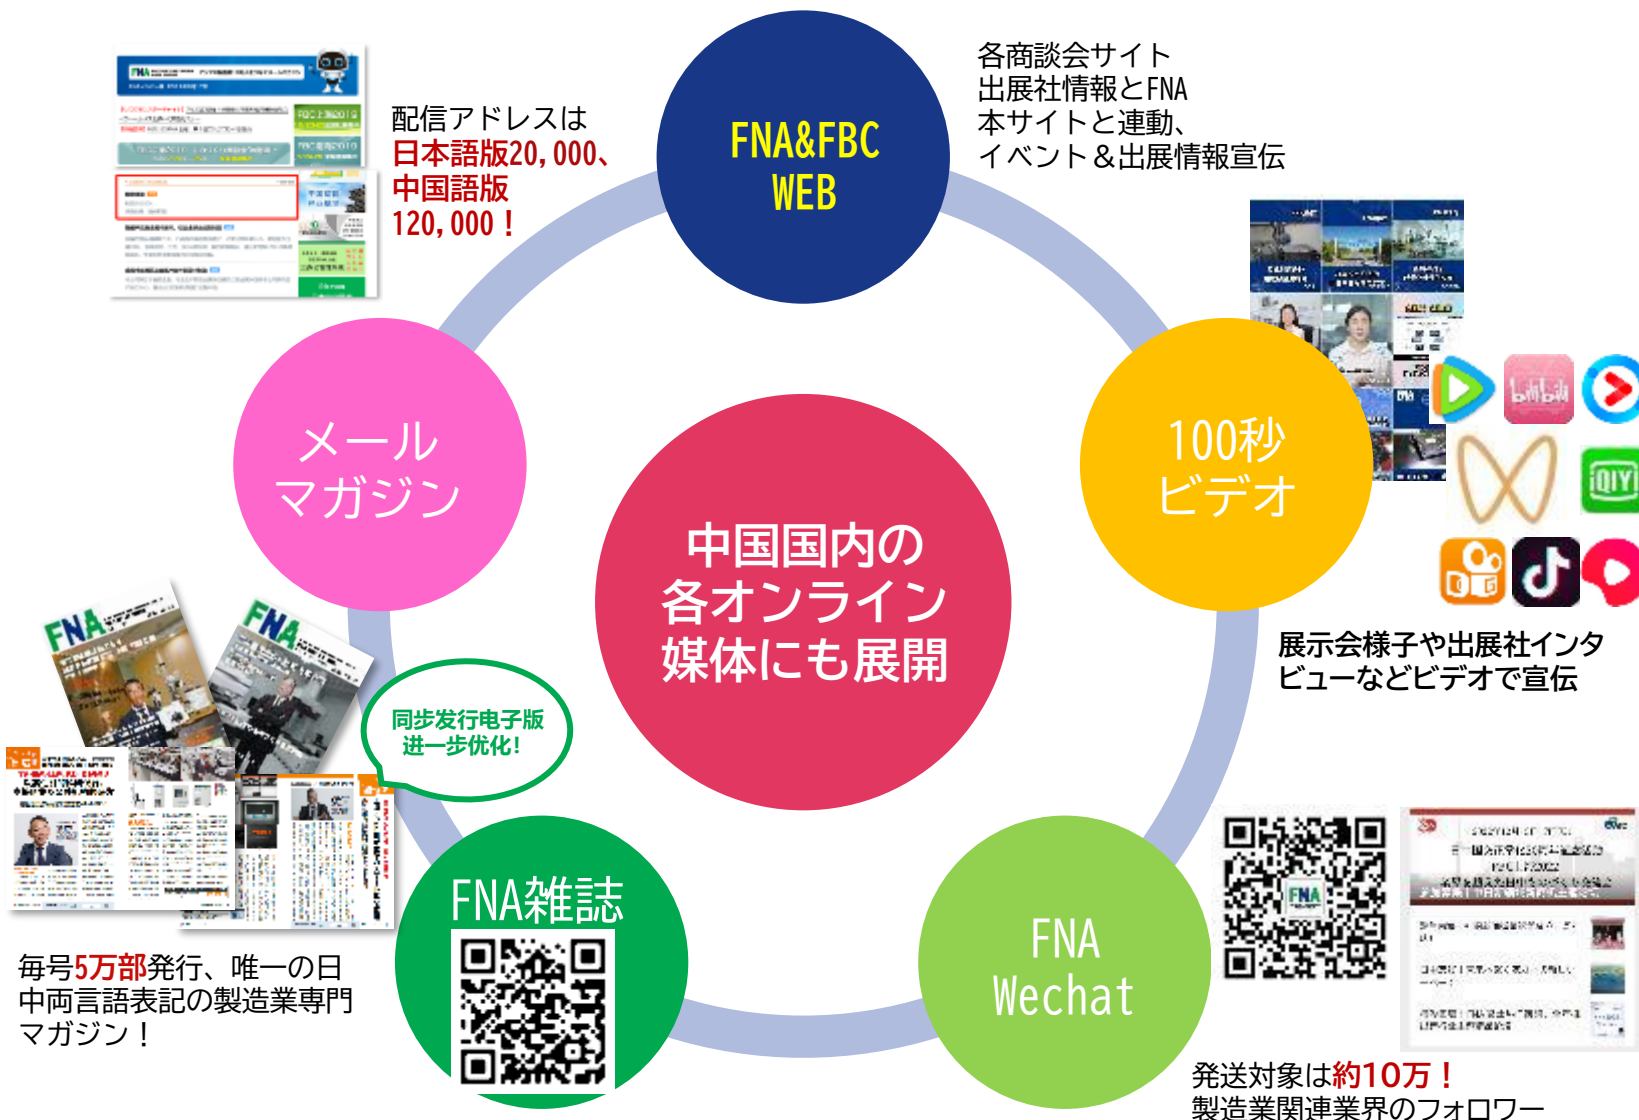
配信アドレスは
日本語版20,000、
中国語版
120,000！

FNA&FBC
WEB

各商談会サイト
出展社情報とFNA
本サイトと連動、
イベント＆出展情報宣伝

メール
マガジン

中国国内の
各オンライン
媒体にも展開

100秒
ビデオ

展示会様子や出展社インタビューなどビデオで宣伝

同步发行电子版
进一步优化!

FNA雑誌

FNA
Wechat

毎号5万部発行、唯一の日中両言語表記の製造業専門マガジン！

発送対象は約10万！
製造業関連業界のフォロワー